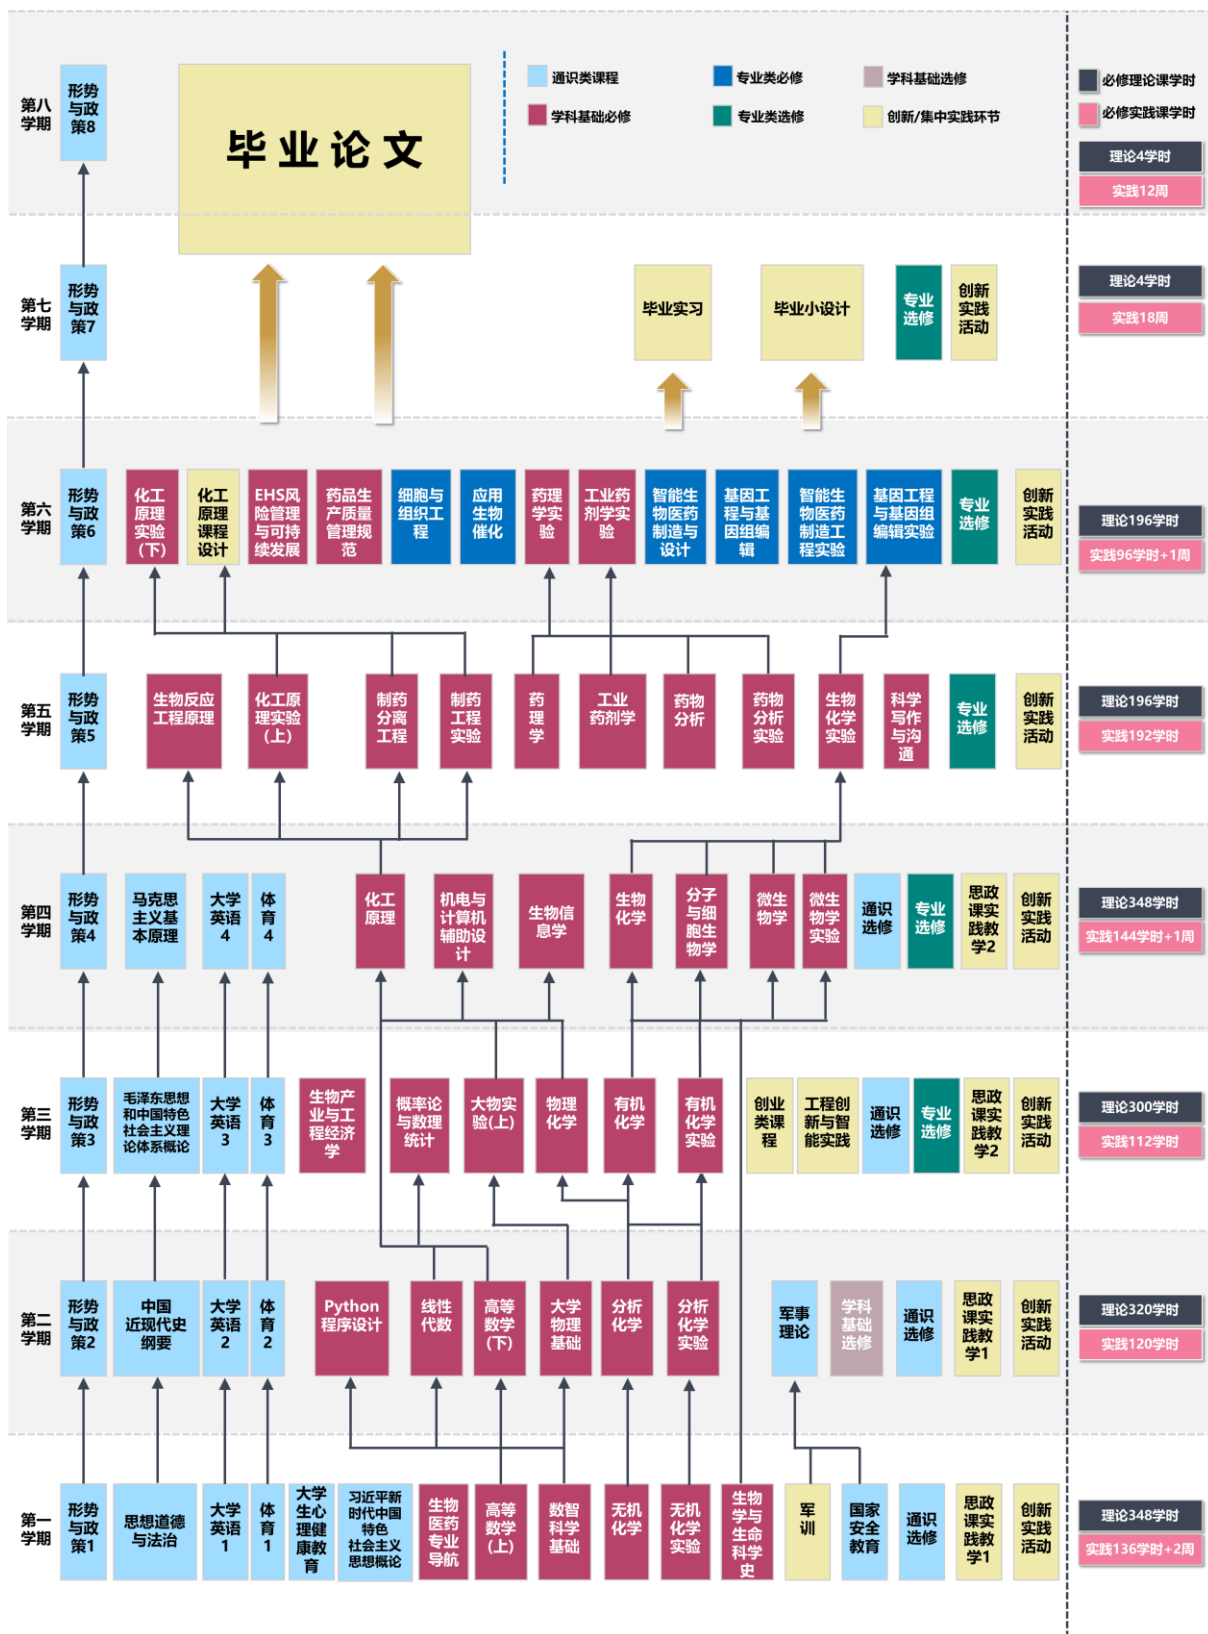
通识类课程
专业类必修
学科基础选修
学科基础必修
专业类选修
创新/集中实践环节
必修理论课学时
必修实践课学时

第八学期
形势与政策8
毕业论文
理论4学时
实践12周

第七学期
形势与政策7
毕业实习
毕业小设计
专业选修
创新实践活动
理论4学时
实践18周

第六学期
形势与政策6
化工原理实验（下）
化工原理课程设计
EHS风险管理与可持续发展
药品生产质量管理规范
细胞与组织工程
应用生物催化
药理学实验
工业药剂学实验
智能生物医药制造与设计
基因工程与基因组编辑
智能生物医药制造工程实验
基因工程与基因组编辑实验
专业选修
创新实践活动
理论196学时
实践96学时+1周

第五学期
形势与政策5
生物反应工程原理
化工原理实验（上）
制药分离工程
制药工程实验
药理学
工业药剂学
药物分析
药物分析实验
生物化学实验
科学写作与沟通
专业选修
创新实践活动
理论196学时
实践192学时

第四学期
形势与政策4
马克思主义基本原理
大学英语4
体育4
化工原理
机电与计算机辅助设计
生物信息学
生物化学
分子与细胞生物学
微生物学
微生物学实验
通识选修
专业选修
思政课实践教学2
创新实践活动
理论348学时
实践144学时+1周

第三学期
形势与政策3
毛泽东思想和中国特色社会主义理论体系概论
大学英语3
体育3
生物产业与工程经济学
概率论与数理统计
大物实验(上)
物理化学
有机化学
有机化学实验
创业类课程
工程创新与智能实践
通识选修
专业选修
思政课实践教学2
创新实践活动
理论300学时
实践112学时

第二学期
形势与政策2
中国近现代史纲要
大学英语2
体育2
Python程序设计
线性代数
高等数学(下)
大学物理基础
分析化学
分析化学实验
军事理论
学科基础选修
通识选修
思政课实践教学1
创新实践活动
理论320学时
实践120学时

第一学期
形势与政策1
思想道德与法治
大学英语1
体育1
大学生心理健康教育
习近平新时代中国特色社会主义思想概论
生物医药专业导航
高等数学(上)
数智科学基础
无机化学
无机化学实验
生物学与生命科学史
军训
国家安全教育
通识选修
思政课实践教学1
创新实践活动
理论348学时
实践136学时+2周